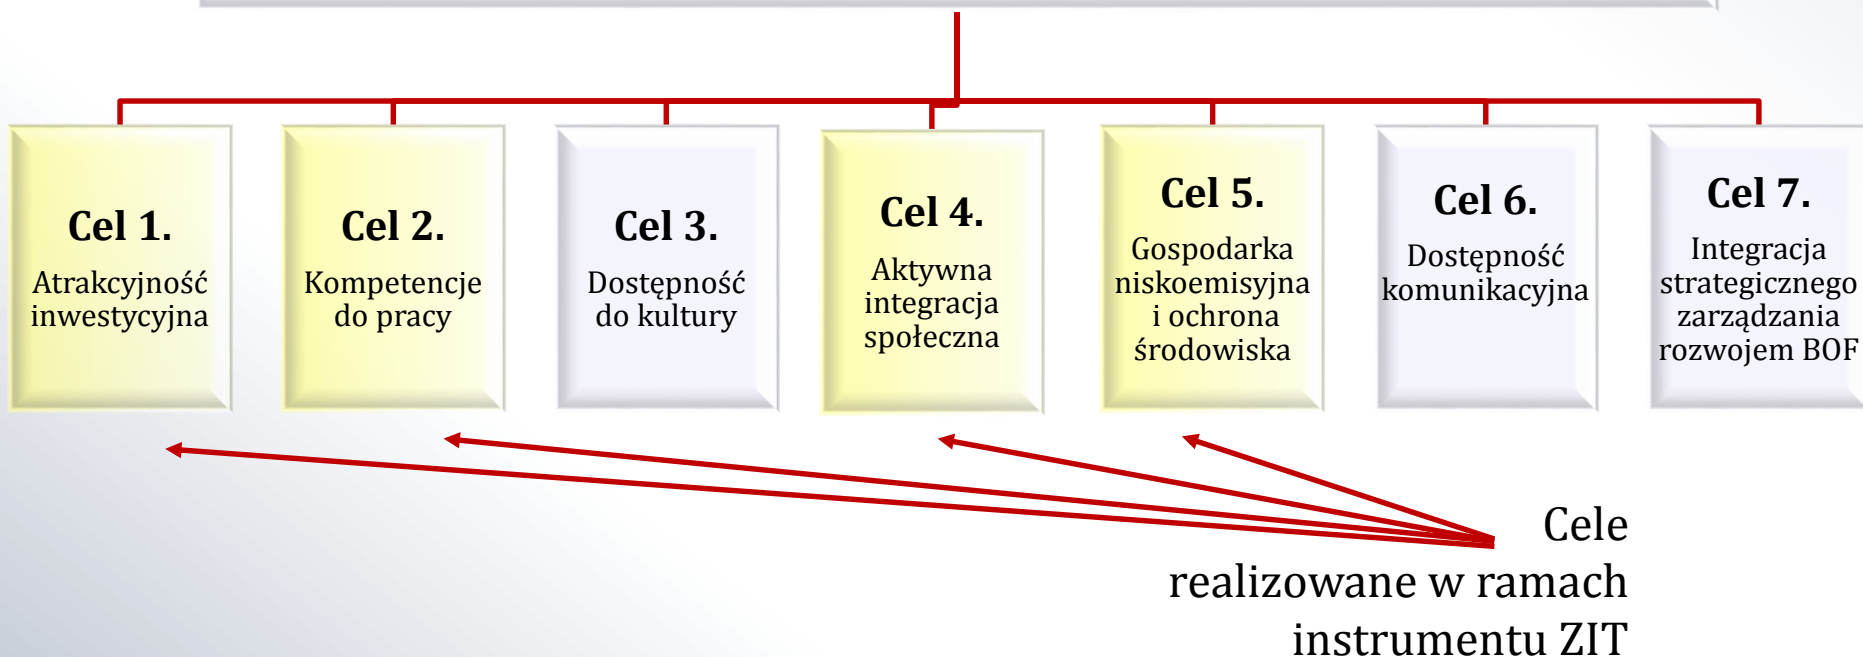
Cel 1.
Atrakcyjność inwestycyjna

Cel 2.
Kompetencje do pracy

Cel 3.
Dostępność do kultury

Cel 4.
Aktywna integracja społeczna

Cel 5.
Gospodarka niskoemisyjna i ochrona środowiska

Cel 6.
Dostępność komunikacyjna

Cel 7.
Integracja strategicznego zarządzania rozwojem BOF

Cele realizowane w ramach instrumentu ZIT